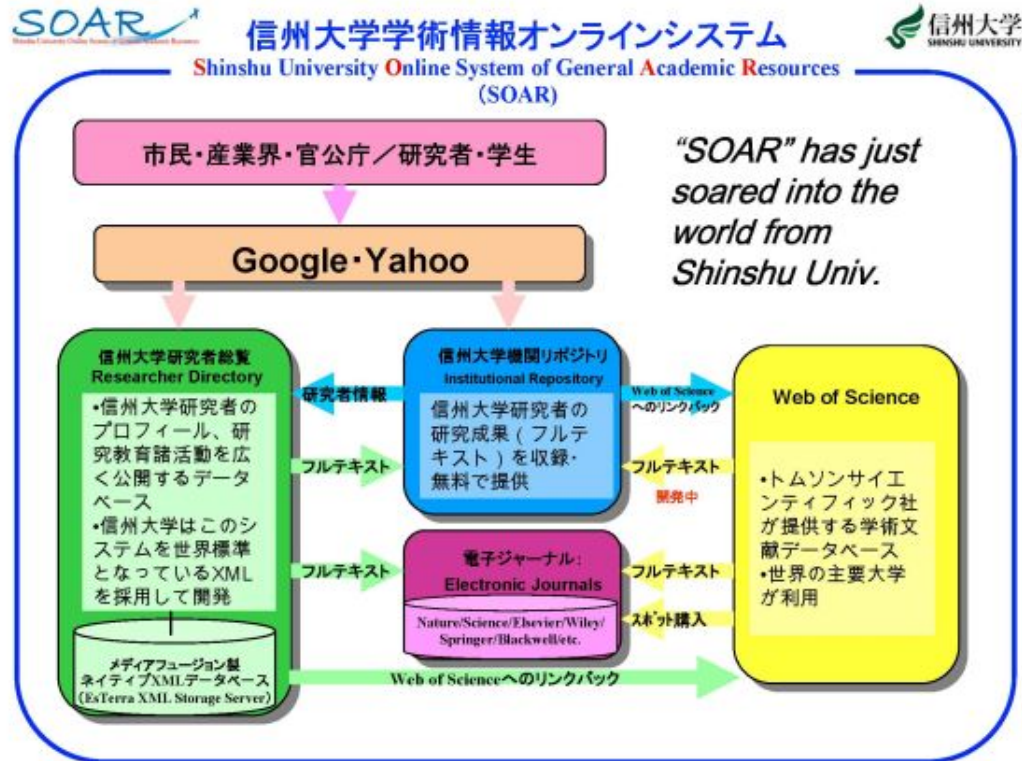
SOAR
Shinshu University Online System of General Academic Resources

信州大学学術情報オンラインシステム

信州大学
SHINSHU UNIVERSITY

Shinshu University Online System of General Academic Resources (SOAR)

市民・産業界・官公庁／研究者・学生

"SOAR" has just soared into the world from Shinshu Univ.

Google・Yahoo

信州大学研究者総覧
Researcher Directory

•信州大学研究者のプロフィール、研究教育諸活動を広く公開するデータベース
•信州大学はこのシステムを世界標準となっているXMLを採用して開発

メディアフュージョン製ネイティブXMLデータベース（EsTerra XML Storage Server）

研究者情報

フルテキスト

フルテキスト

信州大学機関リポジトリ
Institutional Repository

信州大学研究者の研究成果（フルテキスト）を収録・無料で提供

Web of Scienceへのリンクバック

フルテキスト

開発中

電子ジャーナル:
Electronic Journals

Nature/Science/Elsevier/Wiley/Springer/Blackwell/etc.

フルテキスト

スポット購入

Web of Science

•トムソンサイエンティフィック社が提供する学術文献データベース
•世界の主要大学が利用

Web of Scienceへのリンクバック